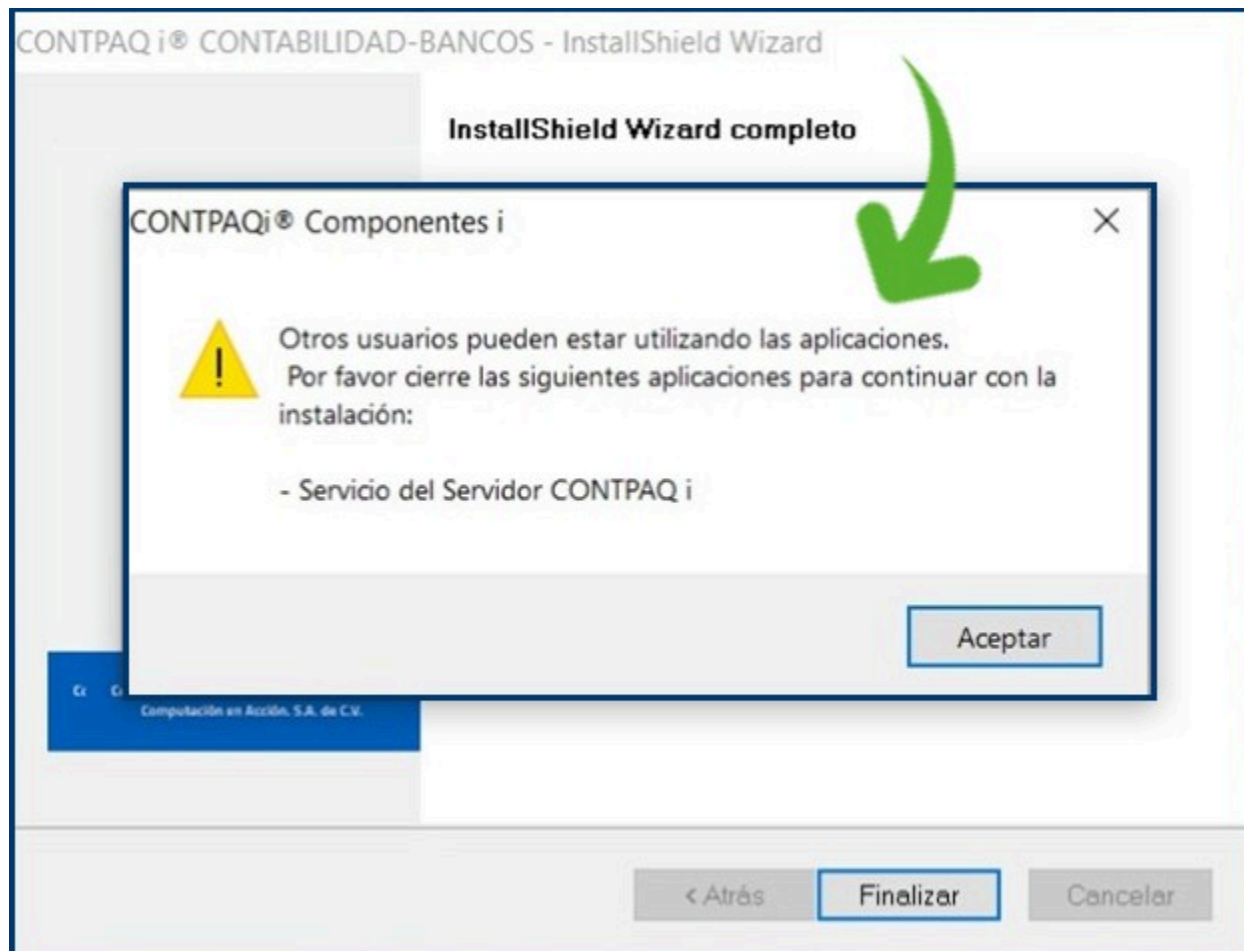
CONTPAQ i® CONTABILIDAD-BANCOS - InstallShield Wizard

InstallShield Wizard completo

CONTPAQi® Componentes i

×

Otros usuarios pueden estar utilizando las aplicaciones.
Por favor cierre las siguientes aplicaciones para continuar con la instalación:

- Servicio del Servidor CONTPAQ i

Aceptar

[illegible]

Computación en Acción, S.A. de C.V.

< Atrás

Finalizar

Cancelar